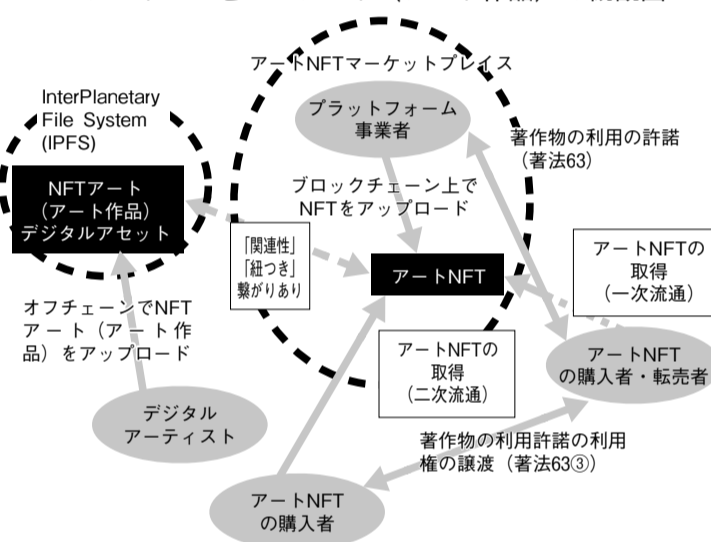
アートNFTマーケットプレイス

InterPlanetary File System (IPFS)

NFTアート（アート作品）デジタルアセット

プラットフォーム事業者

著作物の利用の許諾（著法63）

ブロックチェーン上でNFTをアップロード

「関連性」「紐つき」繋がりあり

アートNFT

アートNFTの取得（一次流通）

オフチェーンでNFTアート（アート作品）をアップロード

アートNFTの取得（二次流通）

アートNFTの購入者・転売者

デジタルアーティスト

著作物の利用許諾の利用権の譲渡（著法63③）

アートNFTの購入者